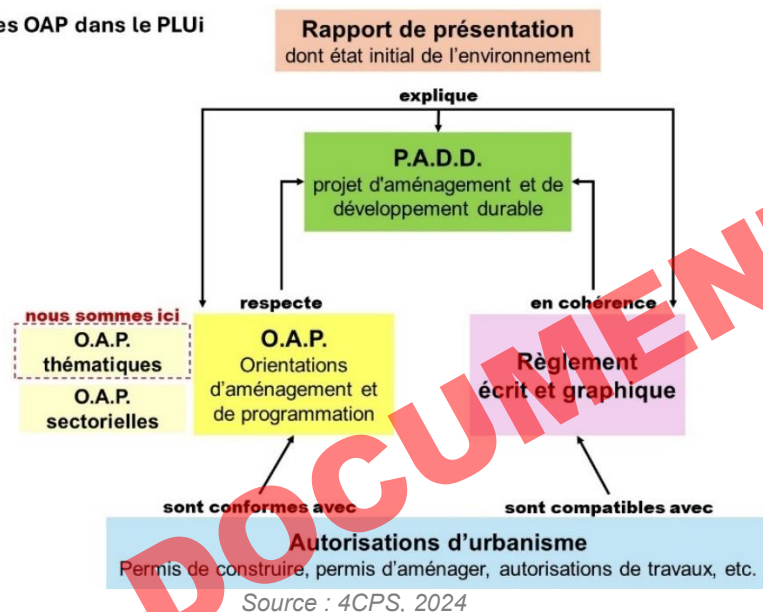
es OAP dans le PLUi

Rapport de présentation
dont état initial de l'environnement

explique

P.A.D.D.
projet d'aménagement et de développement durable

respecte

en cohérence

nous sommes ici

O.A.P. thématiques

O.A.P. sectorielles

O.A.P.
Orientations d'aménagement et de programmation

Règlement
écrit et graphique

sont conformes avec

sont compatibles avec

Autorisations d'urbanisme
Permis de construire, permis d'aménager, autorisations de travaux, etc.

Source : 4CPS, 2024

DOCUMEN